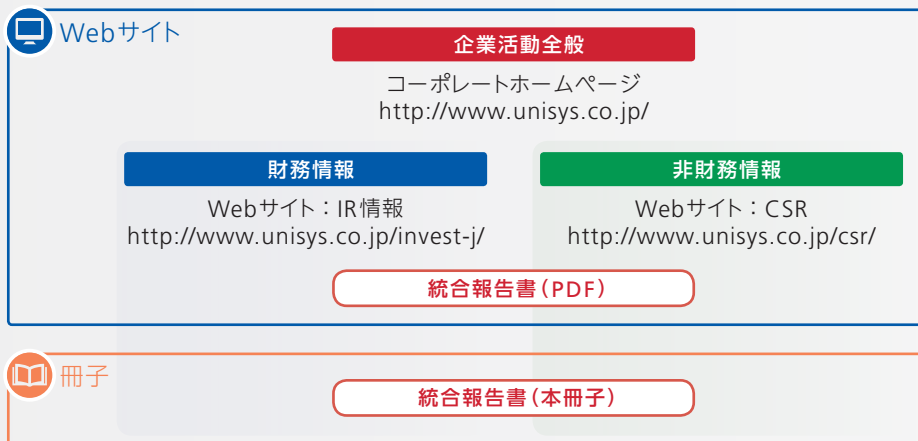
Webサイト

企業活動全般

コーポレートホームページ
http://www.unisys.co.jp/

財務情報

Webサイト：IR情報
http://www.unisys.co.jp/invest-j/

非財務情報

Webサイト：CSR
http://www.unisys.co.jp/csr/

統合報告書（PDF）

冊子

統合報告書（本冊子）